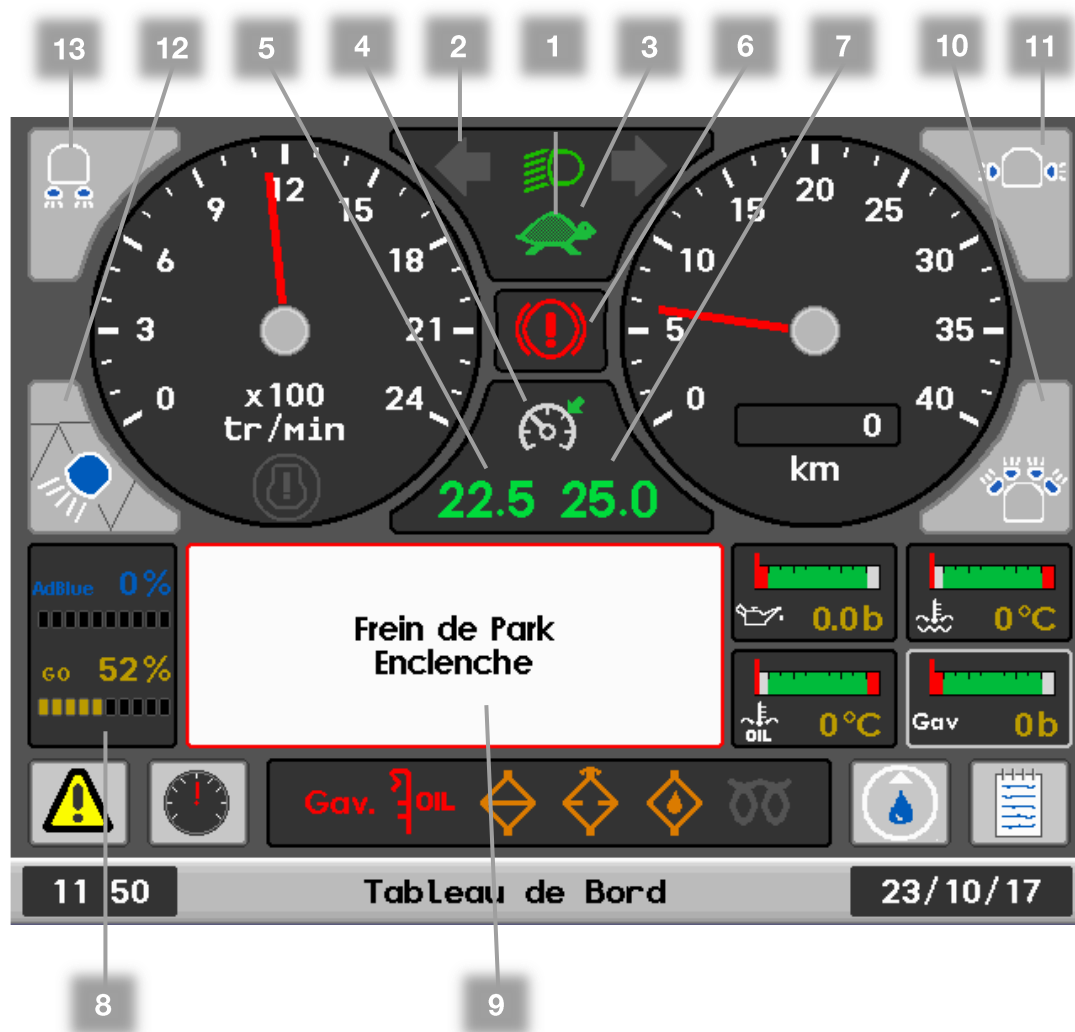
13 12 5 4 2 1 3 6 7 10 11

0
3
6
9
12
15
18
21
24
x100
tr/min

22.5 25.0

0
5
10
15
20
25
30
35
40
0
km

AdBlue 0%
GO 52%

Frein de Park
Enclenche

0.0b
0°C
OIL 0°C
Gav 0b

Gav. OIL

11 50
Tableau de Bord
23/10/17

8
9